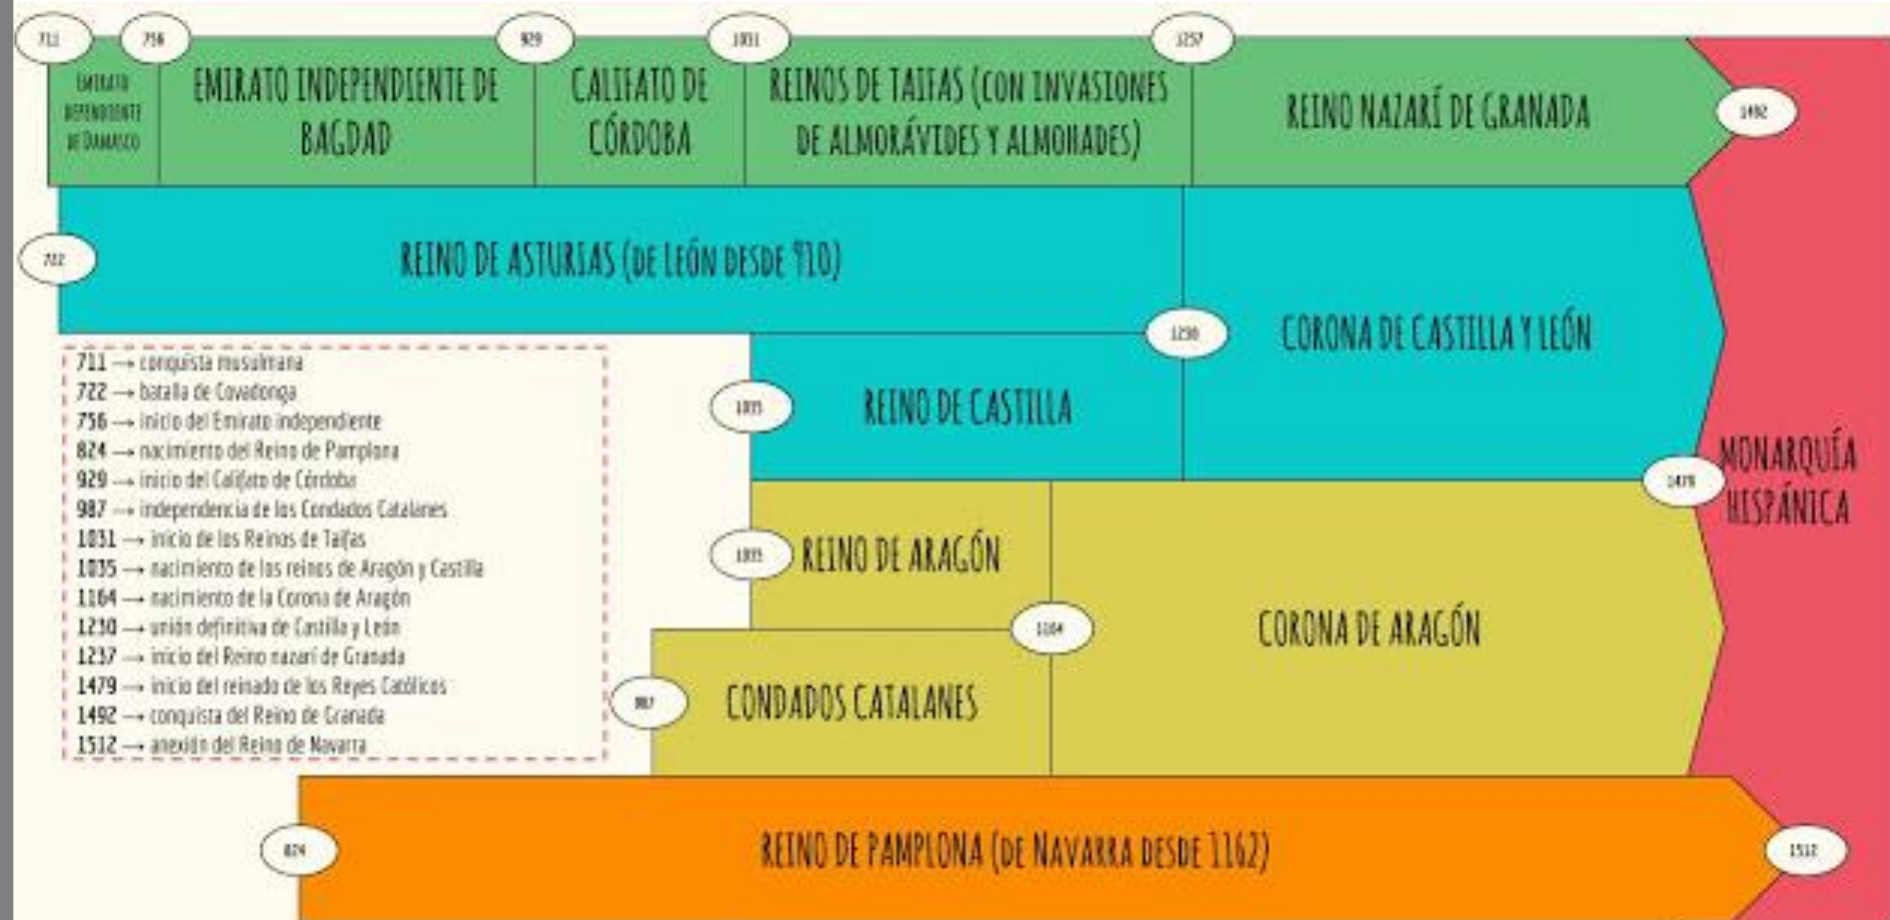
711

756

929

1031

1237

EMIRATO DEPENDIENTE DE DAMASCO

EMIRATO INDEPENDIENTE DE BAGDAD

CALIFATO DE CÓRDOBA

REINOS DE TAIFAS (CON INVASIONES DE ALMORÁVIDES Y ALMOHADES)

REINO NAZARÍ DE GRANADA

1492

722

REINO DE ASTURIAS (DE LEÓN DESDE 910)

1230

CORONA DE CASTILLA Y LEÓN

711 → conquista musulmana
722 → batalla de Covadonga
756 → inicio del Emirato independiente
824 → nacimiento del Reino de Pamplona
929 → inicio del Califato de Córdoba
987 → independencia de los Condados Catalanes
1031 → inicio de los Reinos de Taifas
1035 → nacimiento de los reinos de Aragón y Castilla
1164 → nacimiento de la Corona de Aragón
1230 → unión definitiva de Castilla y León
1237 → inicio del Reino nazarí de Granada
1479 → inicio del reinado de los Reyes Católicos
1492 → conquista del Reino de Granada
1512 → anexión del Reino de Navarra

1035

REINO DE CASTILLA

MONARQUÍA HISPÁNICA

1479

1035

REINO DE ARAGÓN

1164

CORONA DE ARAGÓN

987

CONDADOS CATALANES

824

REINO DE PAMPLONA (DE NAVARRA DESDE 1162)

1512